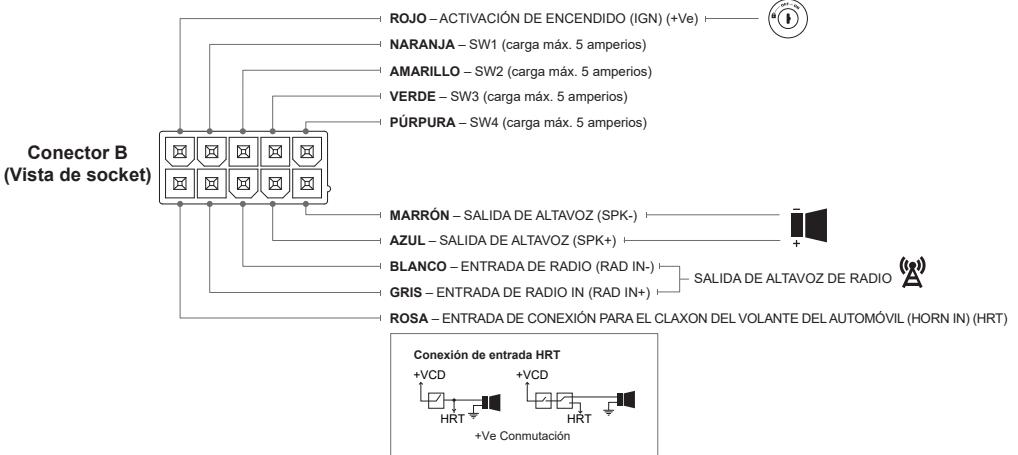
Conector B
(Vista de socket)

ROJO – ACTIVACIÓN DE ENCENDIDO (IGN) (+Ve)
NARANJA – SW1 (carga máx. 5 amperios)
AMARILLO – SW2 (carga máx. 5 amperios)
VERDE – SW3 (carga máx. 5 amperios)
PÚRPURA – SW4 (carga máx. 5 amperios)

MARRÓN – SALIDA DE ALTAVOZ (SPK-)
AZUL – SALIDA DE ALTAVOZ (SPK+)
BLANCO – ENTRADA DE RADIO (RAD IN-)
GRIS – ENTRADA DE RADIO IN (RAD IN+)
SALIDA DE ALTAVOZ DE RADIO
ROSA – ENTRADA DE CONEXIÓN PARA EL CLAXON DEL VOLANTE DEL AUTOMÓVIL (HORN IN) (HRT)

–
+

Conexión de entrada HRT
+VCD
HRT
+VCD
HRT
+Ve Conmutación